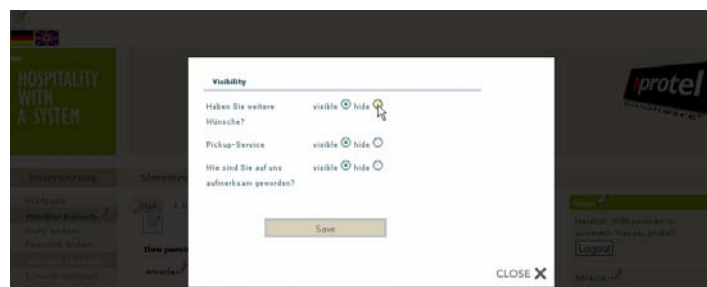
HOSPITALITY WITH A SYSTEM

protel

Visibility

Haben Sie weitere Wünsche? visible hide

Pickup-Service visible hide

Wie sind Sie auf uns aufmerksam geworden? visible hide

Save

CLOSE

Reservierung

Logout